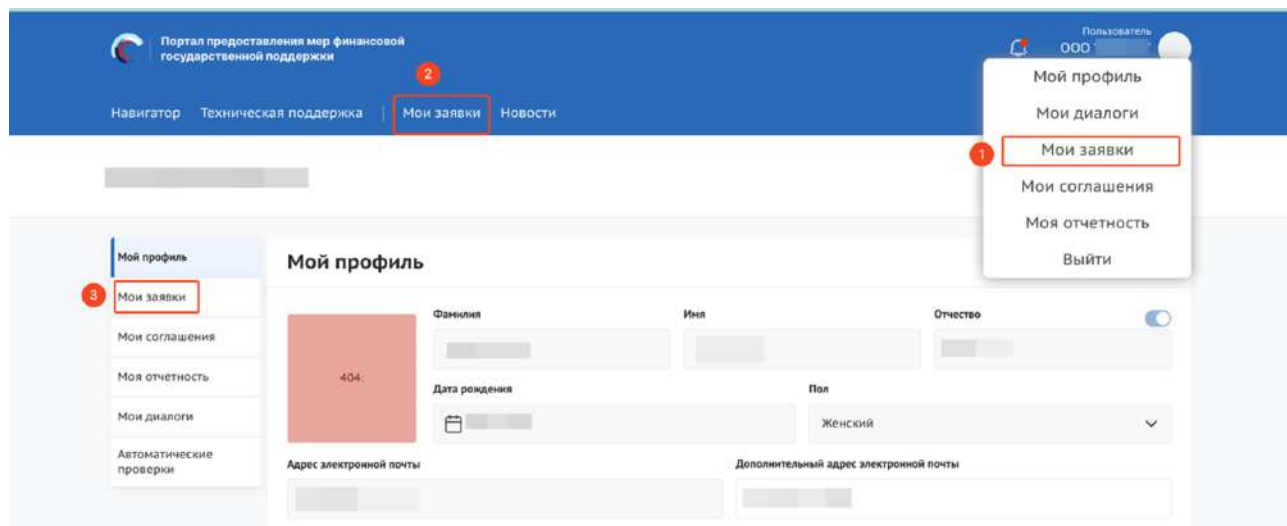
Портал предоставления мер финансовой государственной поддержки

Пользователь
ООО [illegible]

2

Навигатор Техническая поддержка | Мои заявки Новости

Мой профиль
Мои диалоги
1
Мои заявки
Мои соглашения
Моя отчетность
Выйти

Мой профиль
3
Мои заявки
Мои соглашения
Моя отчетность
Мои диалоги
Автоматические проверки

Мой профиль

404:

Фамилия

Имя

Отчество

Дата рождения

Пол

Женский

Адрес электронной почты

Дополнительный адрес электронной почты